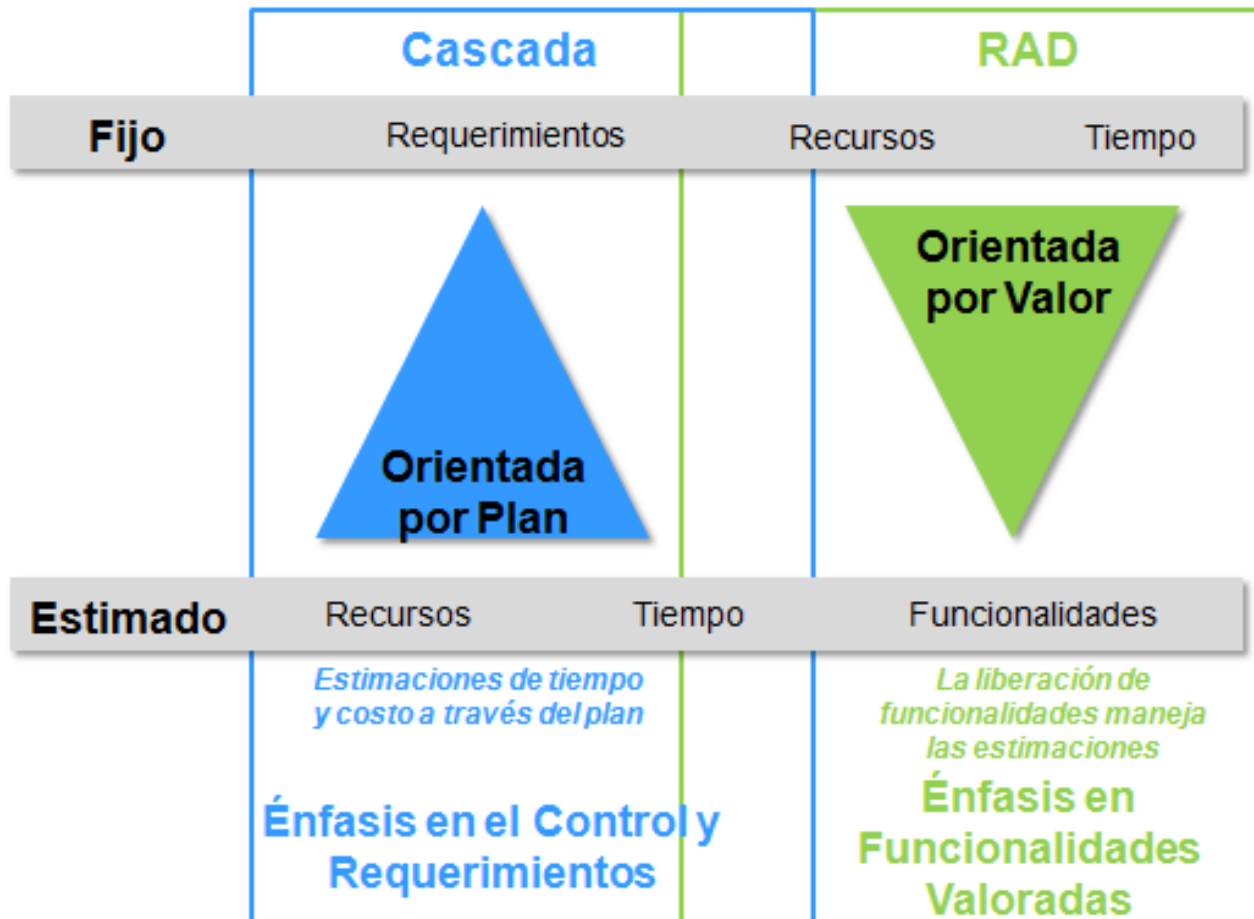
Cascada

RAD

Fijo

Requerimientos

Recursos

Tiempo

Orientada por Plan

Orientada por Valor

Estimado

Recursos

Tiempo

Funcionalidades

Estimaciones de tiempo y costo a través del plan

La liberación de funcionalidades maneja las estimaciones

Énfasis en el Control y Requerimientos

Énfasis en Funcionalidades Valoradas